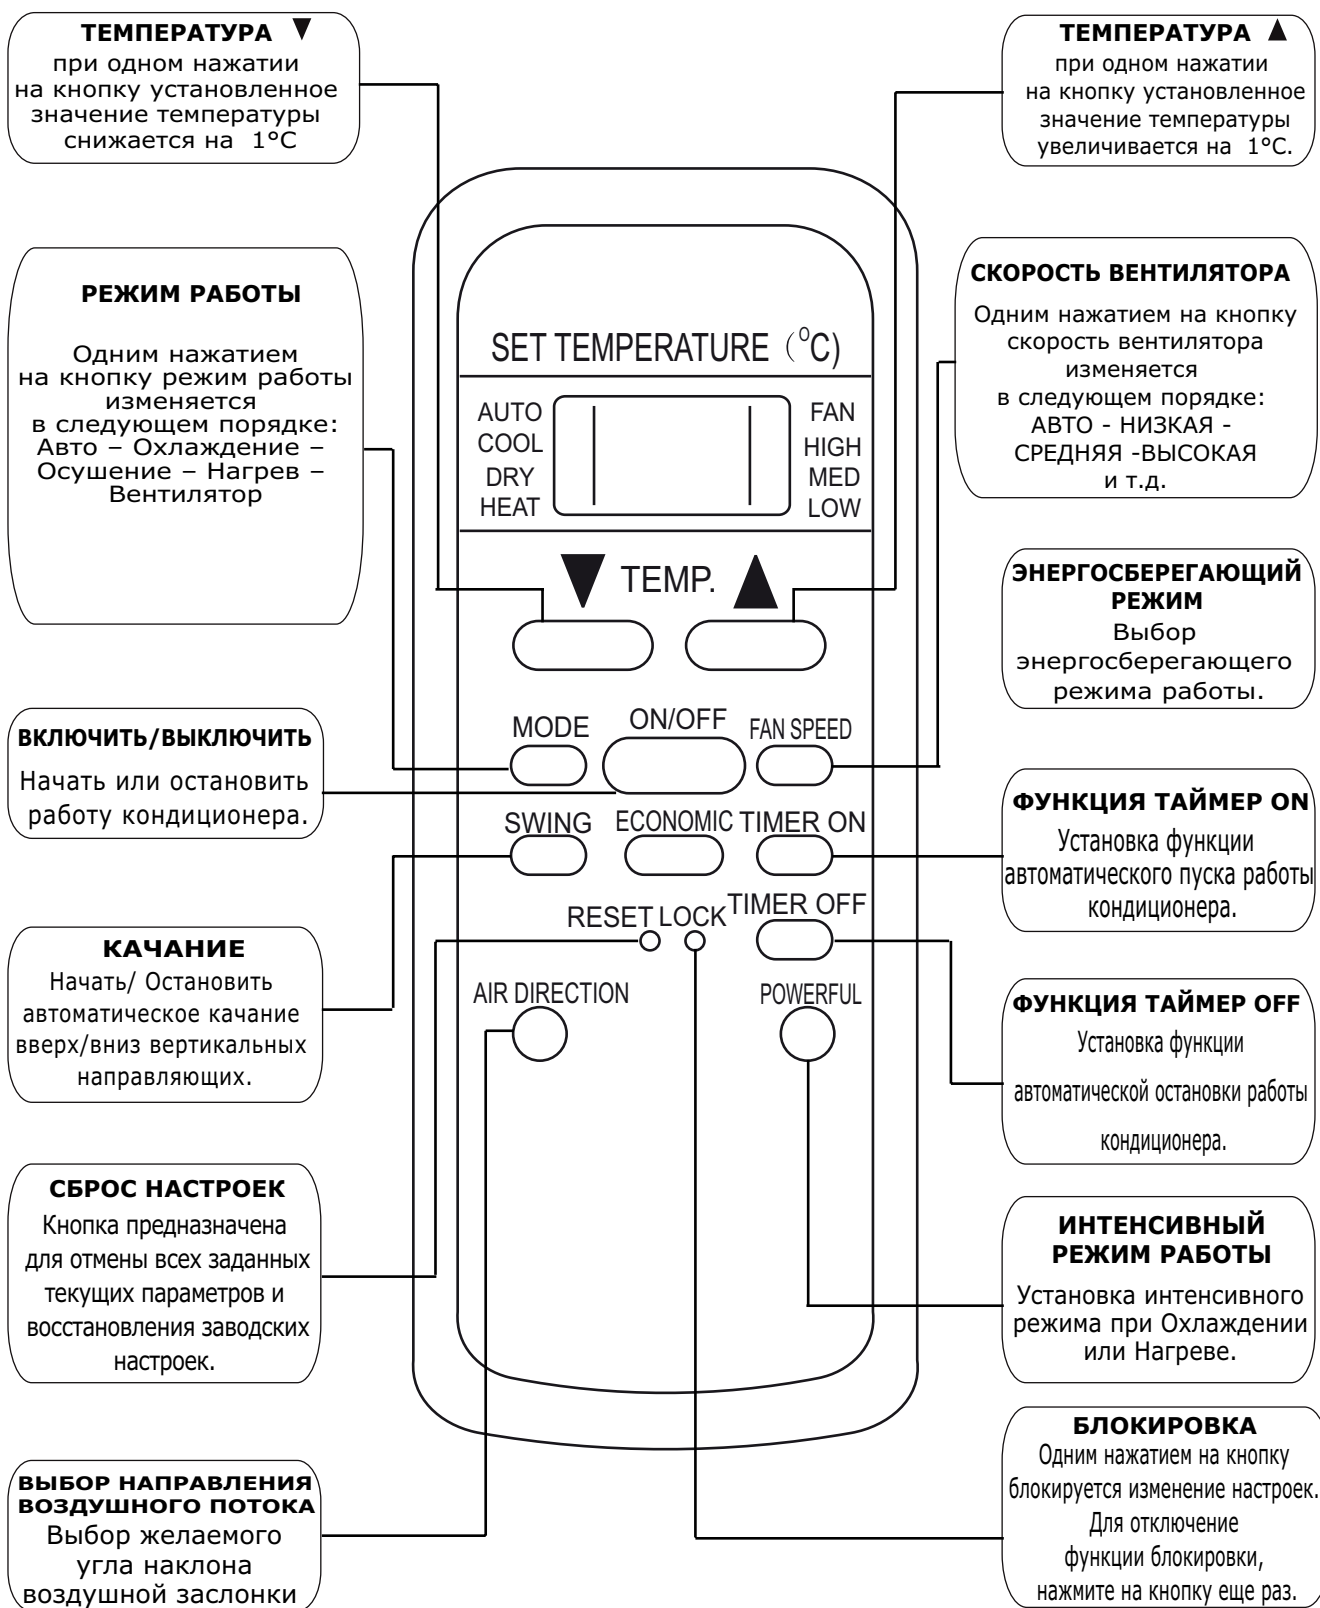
ТЕМПЕРАТУРА ▼
при одном нажатии на кнопку установленное значение температуры снижается на 1°C

ТЕМПЕРАТУРА ▲
при одном нажатии на кнопку установленное значение температуры увеличивается на 1°C.

РЕЖИМ РАБОТЫ

Одним нажатием на кнопку режим работы изменяется в следующем порядке: Авто – Охлаждение – Осушение – Нагрев – Вентилятор

СКОРОСТЬ ВЕНТИЛЯТОРА

Одним нажатием на кнопку скорость вентилятора изменяется в следующем порядке: АВТО - НИЗКАЯ - СРЕДНЯЯ -ВЫСОКАЯ и т.д.

SET TEMPERATURE (°C)

AUTO
COOL
DRY
HEAT

FAN
HIGH
MED
LOW

▼ TEMP. ▲

ЭНЕРГОСБЕРЕГАЮЩИЙ РЕЖИМ
Выбор энергосберегающего режима работы.

MODE
ON/OFF
FAN SPEED

ВКЛЮЧИТЬ/ВЫКЛЮЧИТЬ
Начать или остановить работу кондиционера.

SWING
ECONOMIC
TIMER ON

ФУНКЦИЯ ТАЙМЕР ON
Установка функции автоматического пуска работы кондиционера.

RESET
LOCK
TIMER OFF

КАЧАНИЕ
Начать/ Остановить автоматическое качание вверх/вниз вертикальных направляющих.

AIR DIRECTION
POWERFUL

ФУНКЦИЯ ТАЙМЕР OFF
Установка функции автоматической остановки работы кондиционера.

СБРОС НАСТРОЕК
Кнопка предназначена для отмены всех заданных текущих параметров и восстановления заводских настроек.

ИНТЕНСИВНЫЙ РЕЖИМ РАБОТЫ
Установка интенсивного режима при Охлаждении или Нагреве.

БЛОКИРОВКА
Одним нажатием на кнопку блокируется изменение настроек. Для отключение функции блокировки, нажмите на кнопку еще раз.

ВЫБОР НАПРАВЛЕНИЯ ВОЗДУШНОГО ПОТОКА
Выбор желаемого угла наклона воздушной заслонки